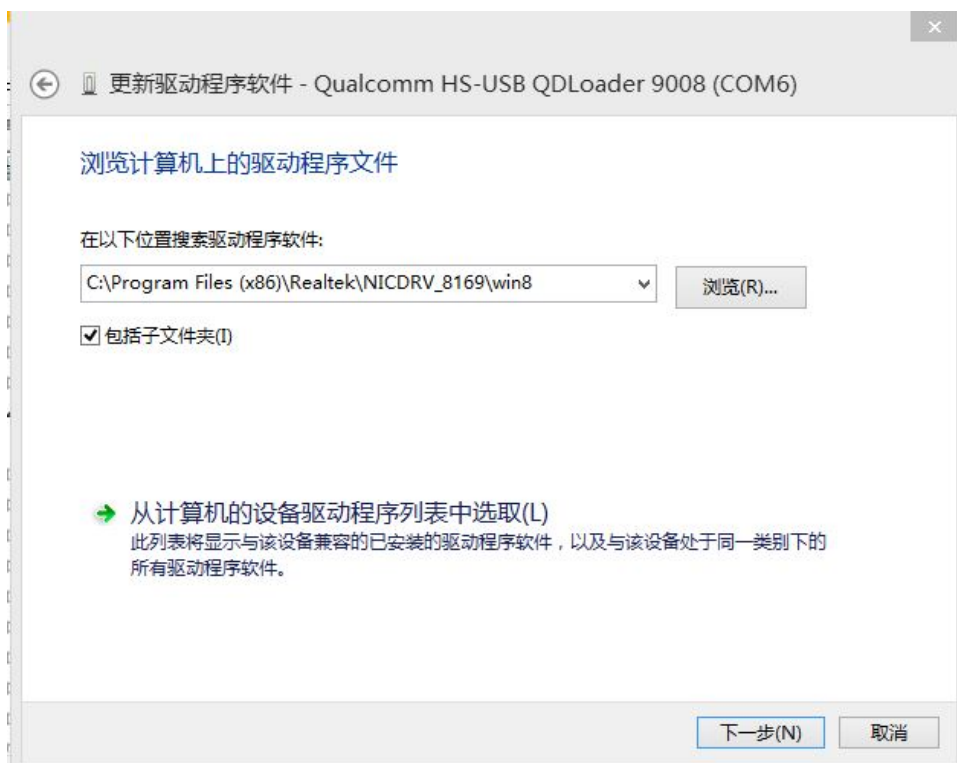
×

更新驱动程序软件 - Qualcomm HS-USB QDLoader 9008 (COM6)

浏览计算机上的驱动程序文件

在以下位置搜索驱动程序软件:

C:\Program Files (x86)\Realtek\NICDRV_8169\win8

浏览(R)...

包括子文件夹(I)

从计算机的设备驱动程序列表中选取(L)
此列表将显示与该设备兼容的已安装的驱动程序软件，以及与该设备处于同一类别下的所有驱动程序软件。

下一步(N)

取消